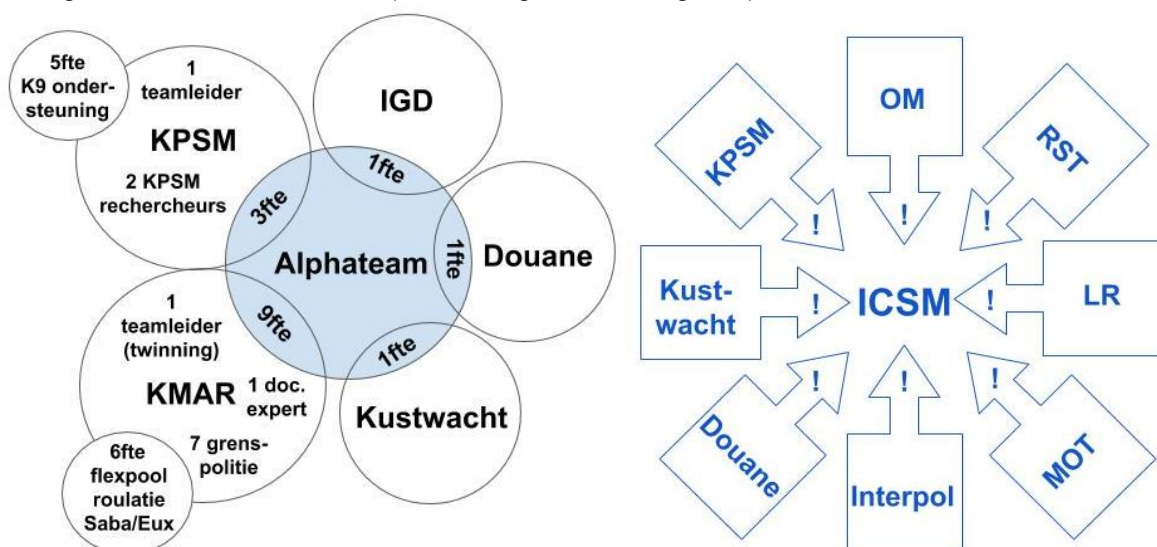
5fte
K9 ondersteuning

1
teamleider

KPSM

2 KPSM
rechercheurs

IGD

1fte

3fte

Alphateam

1fte

Douane

1
teamleider
(twinning)

9fte

1fte

KMAR

1 doc.
expert

7 grenspolitie

Kustwacht

6fte
flexpool
roulatie
Saba/Eux

OM

KPSM

RST

!

!

!

Kustwacht

!

ICSM

!

LR

!

!

!

Douane

Interpol

MOT